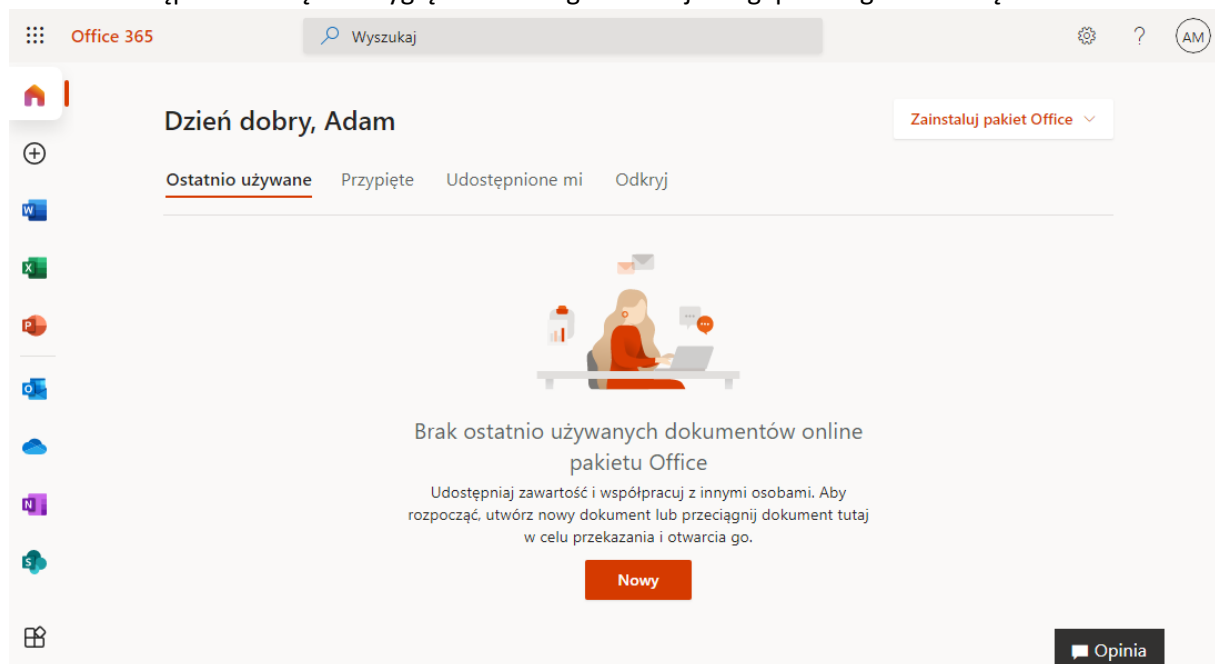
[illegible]

Office 365

Wyszukaj

AM

Dzień dobry, Adam

Zainstaluj pakiet Office

Ostatnio używane Przypięte Udostępnione mi Odkryj

Brak ostatnio używanych dokumentów online pakietu Office

Udostępniaj zawartość i współpracuj z innymi osobami. Aby rozpocząć, utwórz nowy dokument lub przeciągnij dokument tutaj w celu przekazania i otwarcia go.

Nowy

Opinia